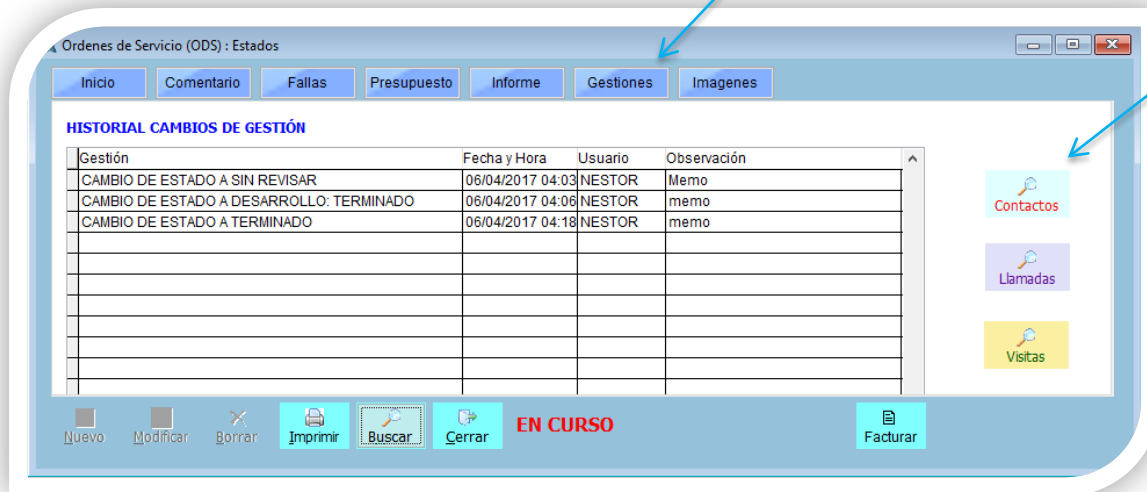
Ordenes de Servicio (ODS) : Estados

Inicio Comentario Fallas Presupuesto Informe Gestiones Imagenes

HISTORIAL CAMBIOS DE GESTIÓN

| Gestión | Fecha y Hora | Usuario | Observación |
|---|---|---|---|
| CAMBIO DE ESTADO A SIN REVISAR | 06/04/2017 04:03 | NESTOR | Memo |
| CAMBIO DE ESTADO A DESARROLLO: TERMINADO | 06/04/2017 04:06 | NESTOR | memo |
| CAMBIO DE ESTADO A TERMINADO | 06/04/2017 04:18 | NESTOR | memo |

Contactos

Llamadas

Visitas

Nuevo Modificar Borrar Imprimir Buscar Cerrar EN CURSO Facturar